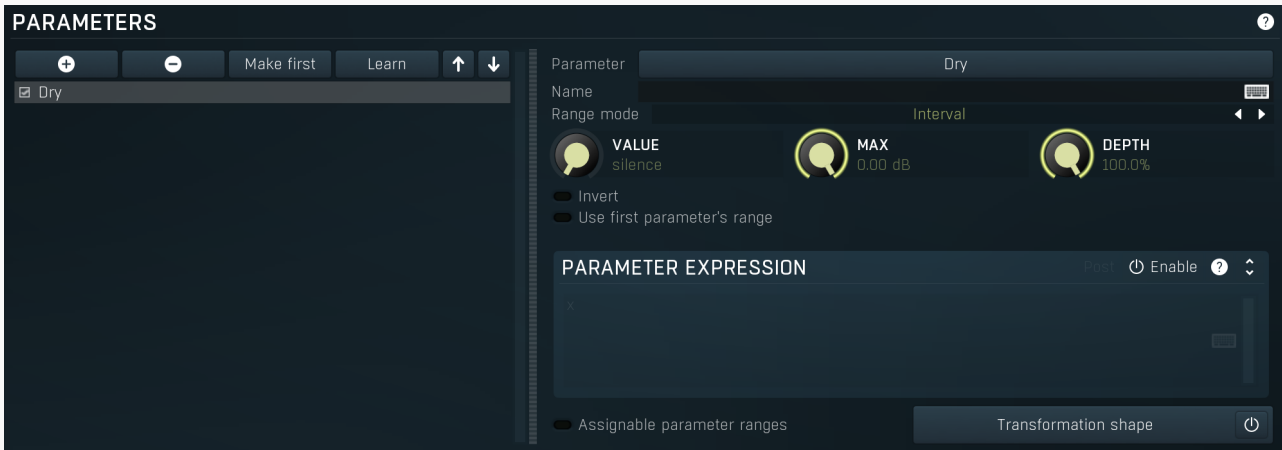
PARAMETERS

Make first
Learn

Dry

Parameter
Dry
Name
Range mode
Interval

VALUE
silence

MAX
0.00 dB

DEPTH
100.0%

Invert
Use first parameter's range

PARAMETER EXPRESSION
Post
Enable

x

Assignable parameter ranges
Transformation shape